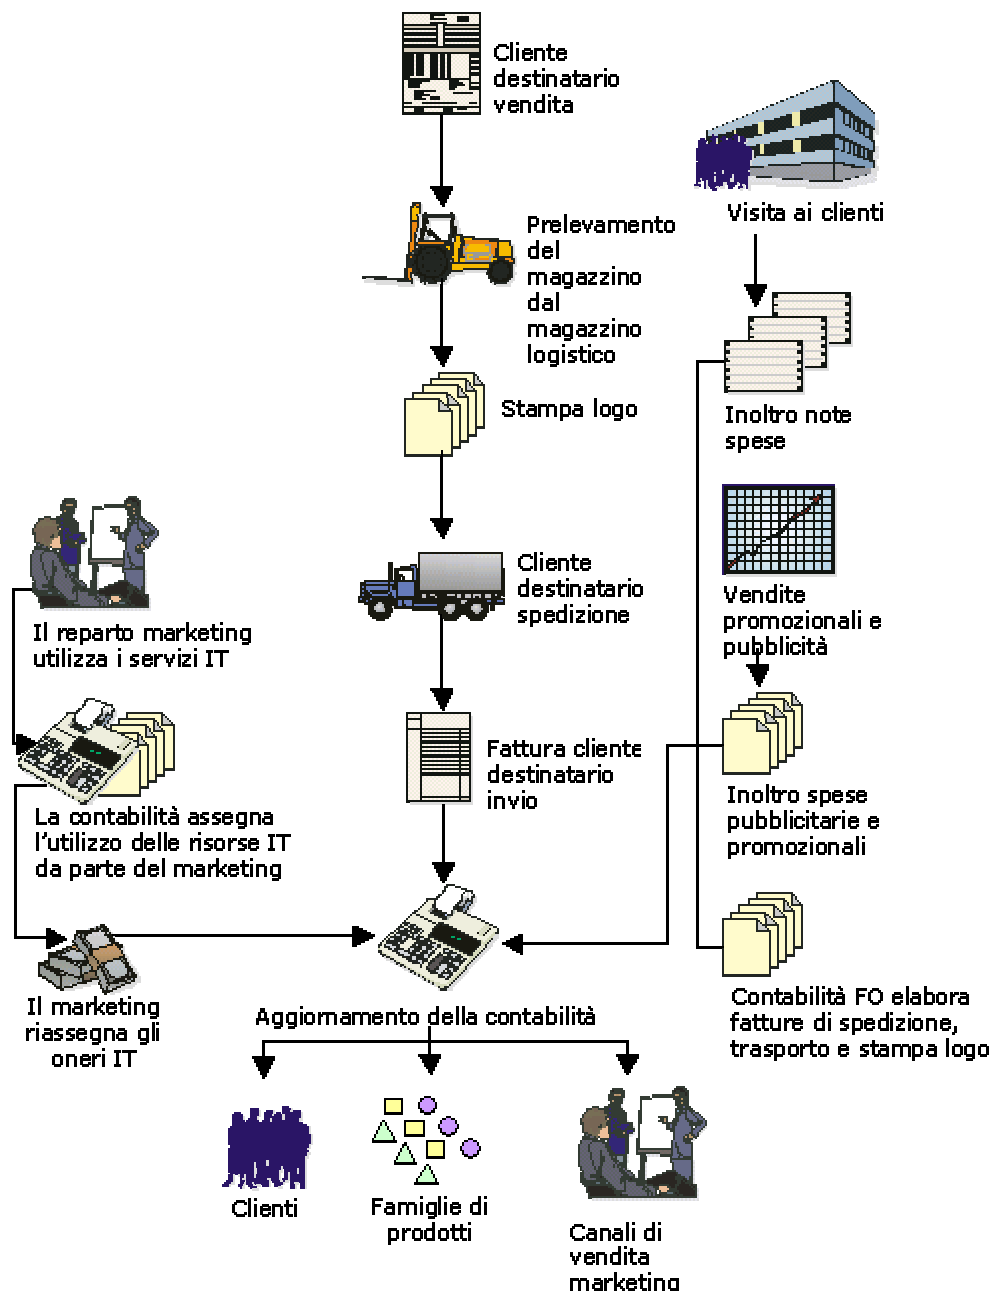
Cliente destinatario vendita

Prelevamento del magazzino dal magazzino logistico

Stampa logo

Cliente destinatario spedizione

Fattura cliente destinatario invio

Visita ai clienti

Inoltro note spese

Vendite promozionali e pubblicità

Inoltro spese pubblicitarie e promozionali

Contabilità FO elabora fatture di spedizione, trasporto e stampa logo

Il reparto marketing utilizza i servizi IT

La contabilità assegna l'utilizzo delle risorse IT da parte del marketing

Il marketing riassegna gli oneri IT

Aggiornamento della contabilità

Clienti

Famiglie di prodotti

Canali di vendita marketing